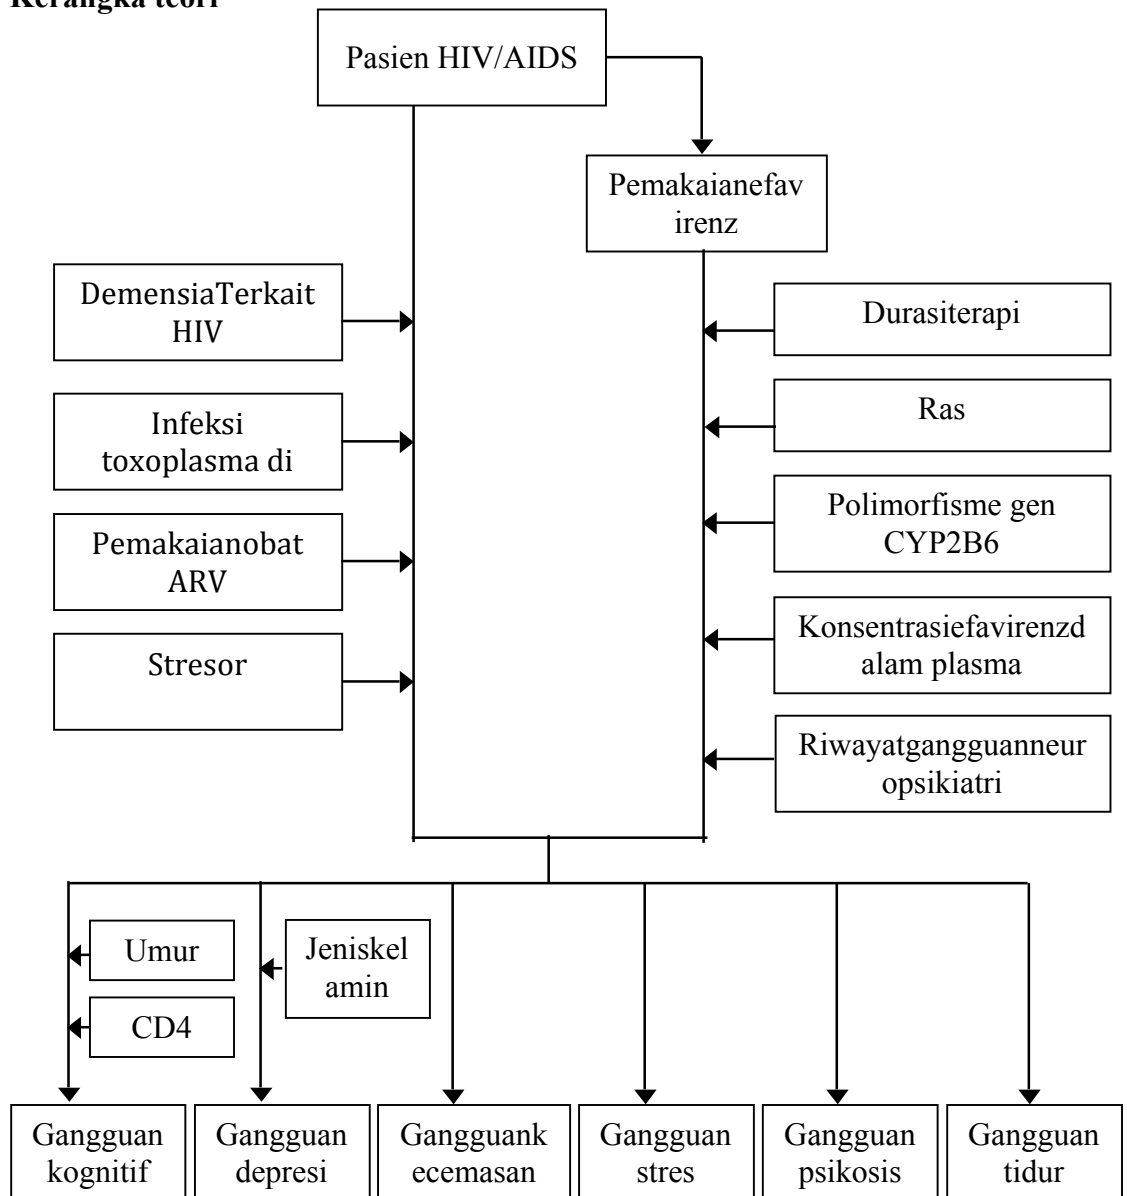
Kerangka teori

Pasien HIV/AIDS

Pemakaianefav irenz

DemensiaTerkait HIV

Infeksi toxoplasma di

Pemakaianobat ARV

Stresor

Durasiterapi

Ras

Polimorfisme gen CYP2B6

Konsentrasiefavirenzd alam plasma

Riwayatgangguanneur opsikiatri

Umur

CD4

Jeniskel amin

Gangguan kognitif

Gangguan depresi

Gangguank ecemasan

Gangguan stres

Gangguan psikosis

Gangguan tidur